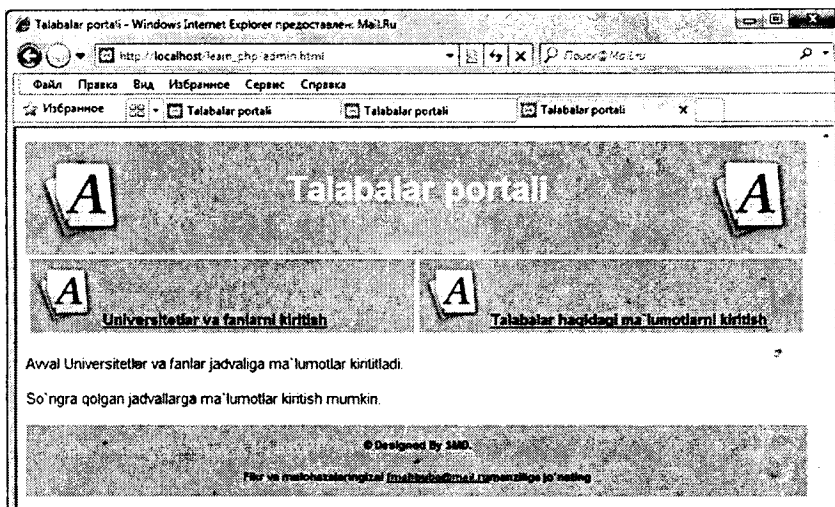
Talabalar portali - Windows Internet Explorer предоставлен: Mail.Ru

http://localhost/learn_php/admin.html

Поиск@Mail.ru

Файл Правка Вид Избранное Сервис Справка

Избранное

Talabalar portali

Talabalar portali

Talabalar portali

A

Talabalar portali

A

A

Universitetlar va fanlarni kiritish

A

Talabalar haqidagi ma`lumotlarni kiritish

Avval Universitetlar va fanlar jadvaliga ma`lumotlar kiritiladi.

So`ngra qolgan jadvallarga ma`lumotlar kiritish mumkin.

© Designed By SMD.

Fikr va mulohazalaringizni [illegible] manziliga jo`nating